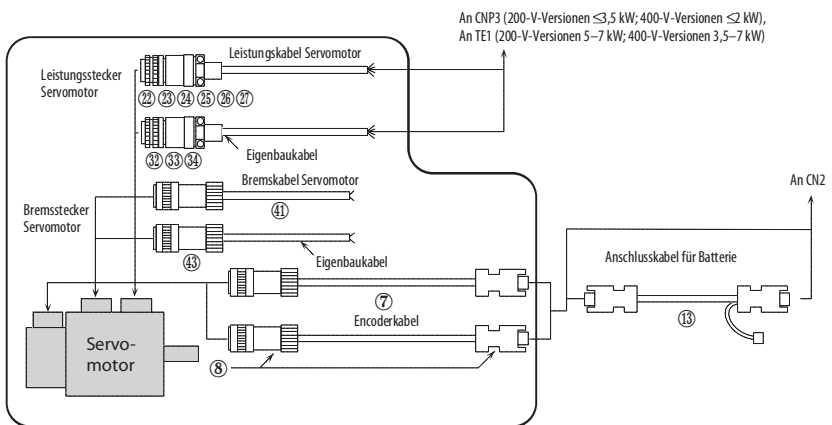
An CNP3 (200-V-Versionen ≤3,5 kW; 400-V-Versionen ≤2 kW),
An TE1 (200-V-Versionen 5–7 kW; 400-V-Versionen 3,5–7 kW)

Leistungsstecker Servomotor

Leistungskabel Servomotor

㉒ ㉓ ㉔ ㉕ ㉖ ㉗

㉜ ㉝ ㉞

Eigenbaukabel

Bremskabel Servomotor

㊶

Bremsstecker Servomotor

㊸

Eigenbaukabel

An CN2

Anschlusskabel für Batterie

⑦

Encoderkabel

⑬

Servo-
motor

⑧